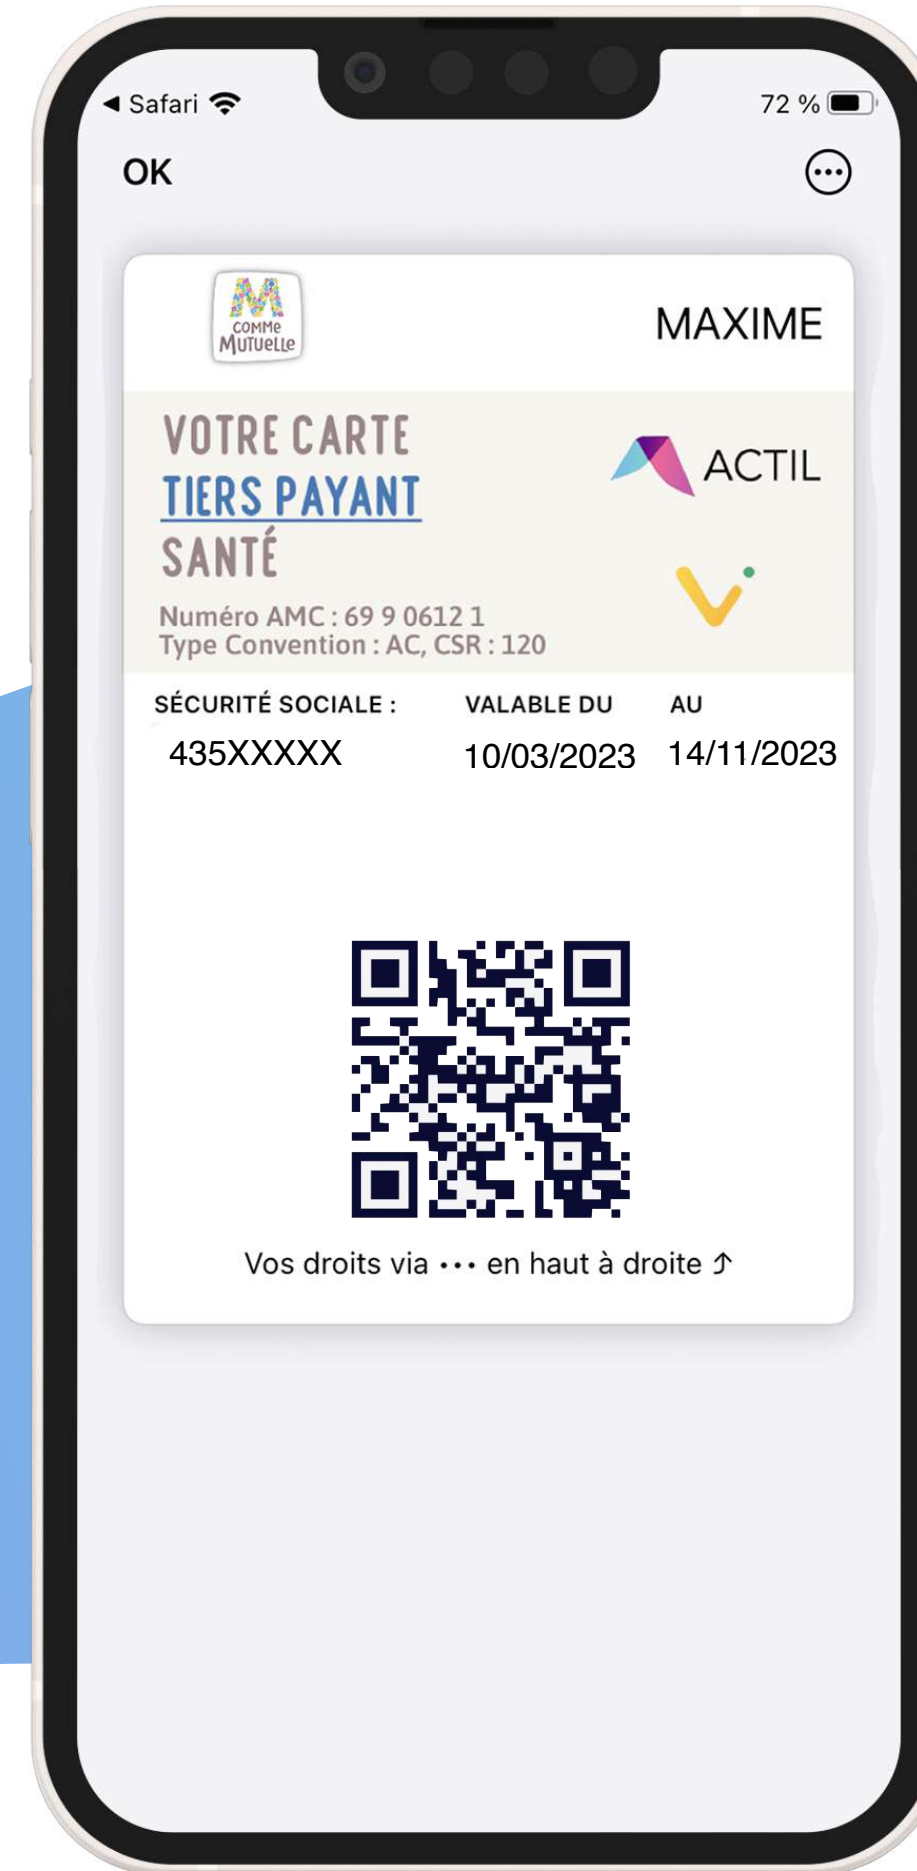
◂ Safari

72 %

OK

M
COMME
MUTUELLE

MAXIME

VOTRE CARTE
TIERS PAYANT
SANTÉ

ACTIL

Numéro AMC : 69 9 0612 1
Type Convention : AC, CSR : 120

| SÉCURITÉ SOCIALE : | VALABLE DU | AU |
|---|---|---|
| 435XXXXX | 10/03/2023 | 14/11/2023 |

Vos droits via ••• en haut à droite ↑